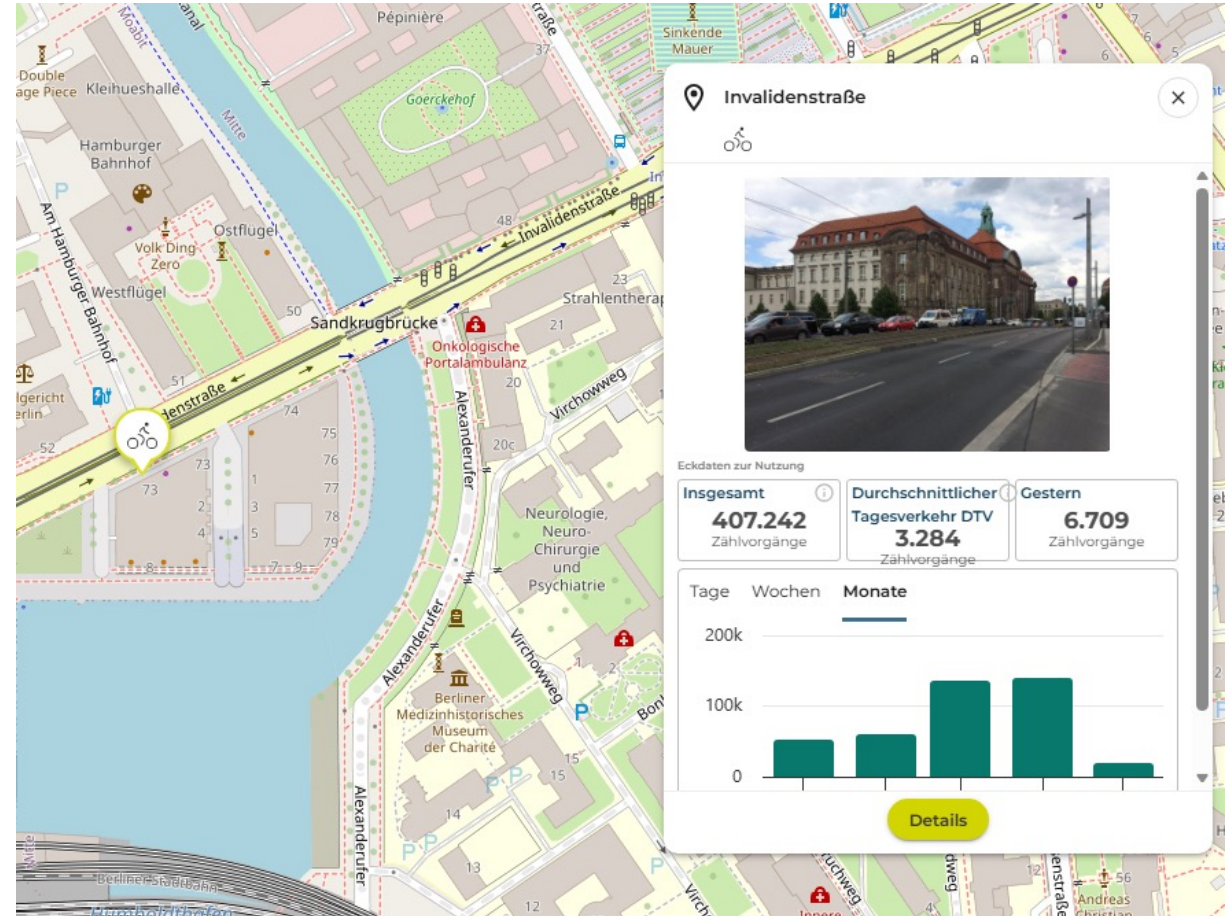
Pépinière
Sinkende Mauer
Double age Piece
Kleihueshalle
Goerckehof
Hamburger Bahnhof
Am Hamburger Bahnhof
Volk Ding Zero
Ostflügel
Westflügel
Invalidenstraße
48
23
Strahlentherap
Sandkrugbrücke
21
Onkologische Portalambulanz
20
Virchowweg
51
denstraße
lgericht erlin
52
74
75
76
77
78
79
73
73
2
3
4
5
8
7
9
20c
Alexanderufer
Neurologie, Neuro-Chirurgie und Psychiatrie
Alexanderufer
Virchowweg
1
2
Berliner Medizinhistorisches Museum der Charité
15
15
14
13
12
Alexanderufer
Berliner Stadtbahn
Humboldthafen
37
50

Invalidenstraße
×
Eckdaten zur Nutzung
Insgesamt
407.242
Zählvorgänge
Durchschnittlicher Tagesverkehr DTV
3.284
Zählvorgänge
Gestern
6.709
Zählvorgänge
Tage
Wochen
Monate
200k
100k
0
Details

56
Andreas